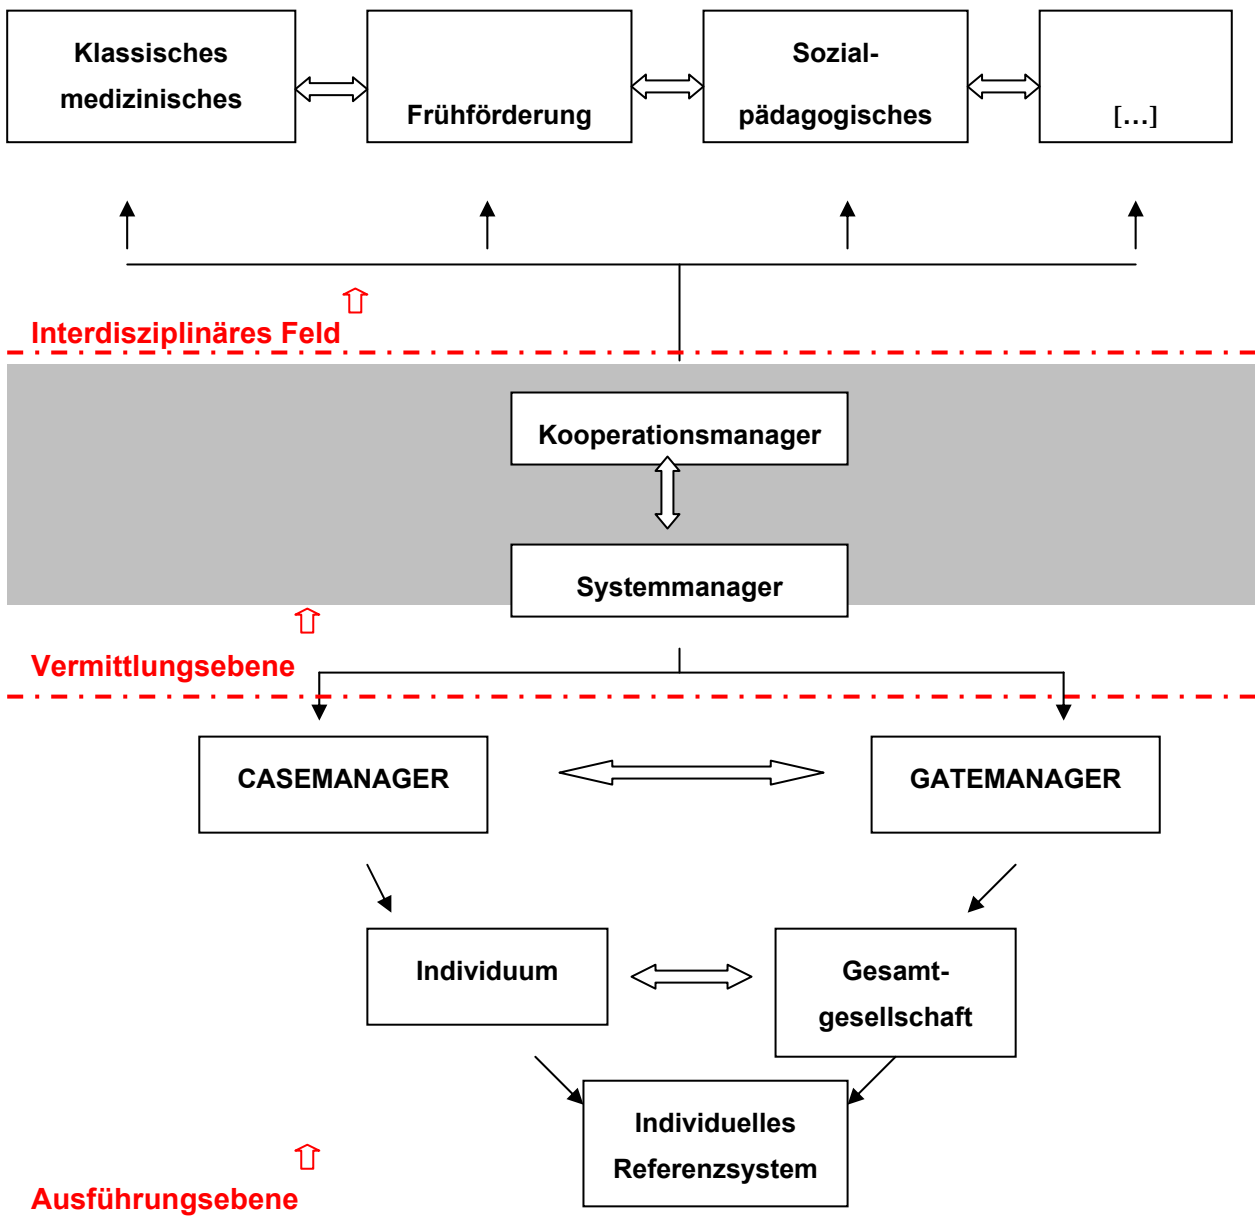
Klassisches medizinisches

Frühförderung

Sozial-pädagogisches

[…]

Interdisziplinäres Feld

Kooperationsmanager

Systemmanager

Vermittlungsebene

CASEMANAGER

GATEMANAGER

Individuum

Gesamt-gesellschaft

Individuelles Referenzsystem

Ausführungsebene